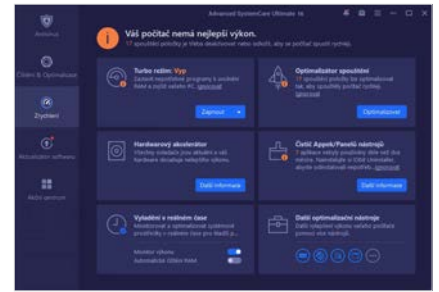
Advanced SystemCare Ultimate 16

Antivirus

Čištění & Optimalizace

Zrychlení

Akcelerátor softwaru

Akční centrum

Váš počítač nemá nejlepší výkon.

17 spouštěcí položky je třeba deaktivovat nebo odložit, aby se počítač spouštěl rychleji.

Turbo režim: Vyp

Zastavit nepotřebné programy k uvolnění RAM a zvýšit salutní PC. Ignorovat

Zapnout

Optimalizátor spouštění

17 spouštěcí položky je třeba deaktivovat tak, aby spouštěl počítač rychleji. Ignorovat

Optimalizovat

Hardwarový akcelerátor

Všechny ovladače jsou aktuální a vaš hardware dosahuje nejlepšího výkonu.

Další informace

Čistič Appek/Panelů nástrojů

7 aplikace nebyly používány více než dva měsíce. Nastavit je ÚDA Uninstaller, abyste odinstalovali nepotřebné... Ignorovat

Další informace

Vyladění v reálném čase

Monitorovat a optimalizovat systémové prostředky v reálném čase pro hladší p...

Monitor výkonu

Automatické čištění RAM

Další optimalizační nástroje

Další výkonní nástroje, které usnadňují počítače pomocí vás najdete.